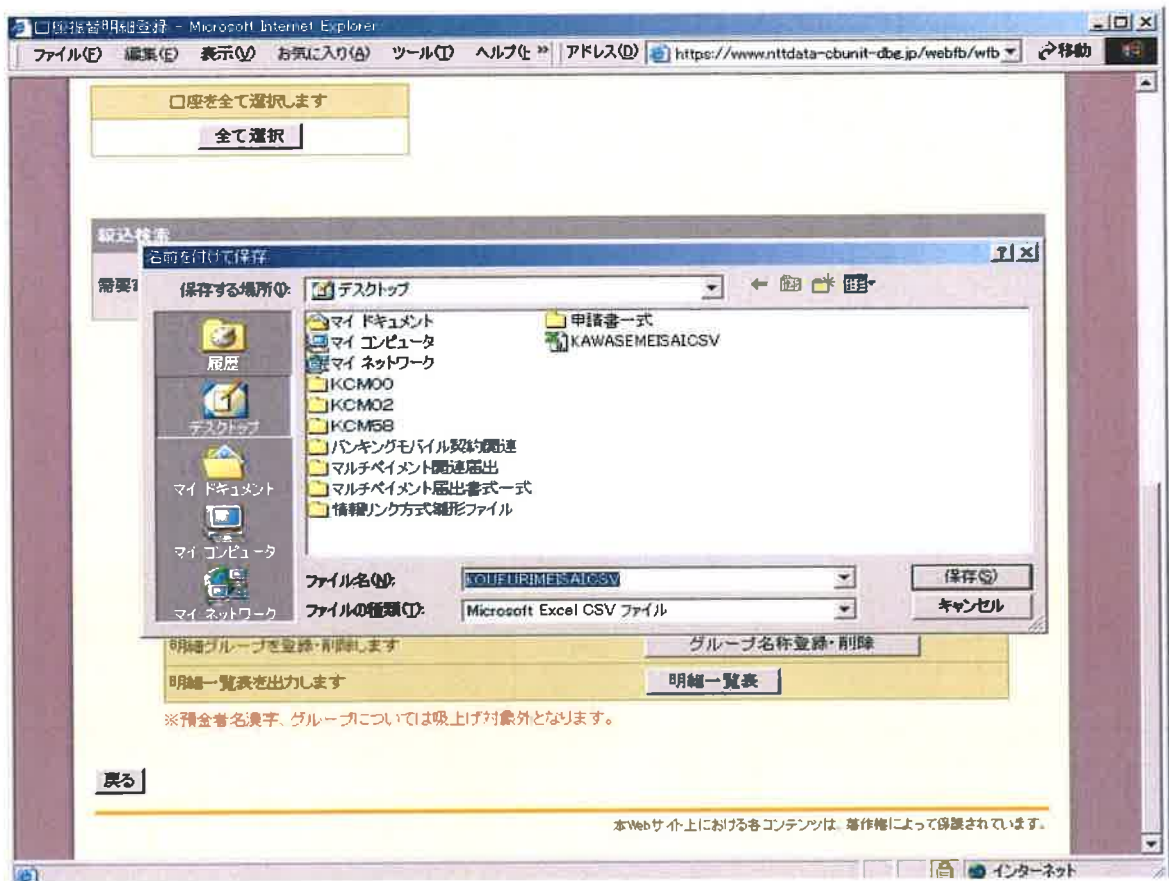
口座振替明細登録 - Microsoft Internet Explorer

ファイル(F) 編集(E) 表示(V) お気に入り(A) ツール(T) ヘルプ(H) » アドレス(D) https://www.nttdata-cbunit-dbe.jp/webfb/wfb 移動

口座を全て選択します

全て選択

絞込検索

需要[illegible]

名前を付けて保存

?| X

保存する場所(I): デスクトップ

履歴

デスクトップ

マイ ドキュメント

マイ コンピュータ

マイ ネットワーク

マイ ドキュメント
マイ コンピュータ
マイ ネットワーク
KCM00
KCM02
KCM58
バンキングモバイル契約関連
マルチペイメント関連届出
マルチペイメント届出書式一式
情報リンク方式雛形ファイル
申請書一式
KAWASEMEISAICSV

ファイル名(N): KOUFURIMEISAICSV

ファイルの種類(T): Microsoft Excel CSV ファイル

保存(S)

キャンセル

明細グループを登録・削除します

グループ名称登録・削除

明細一覧表を出力します

明細一覧表

※預金者名漢字、グループについては吸上げ対象外となります。

戻る

本Webサイト上における各コンテンツは、著作権によって保護されています。

インターネット